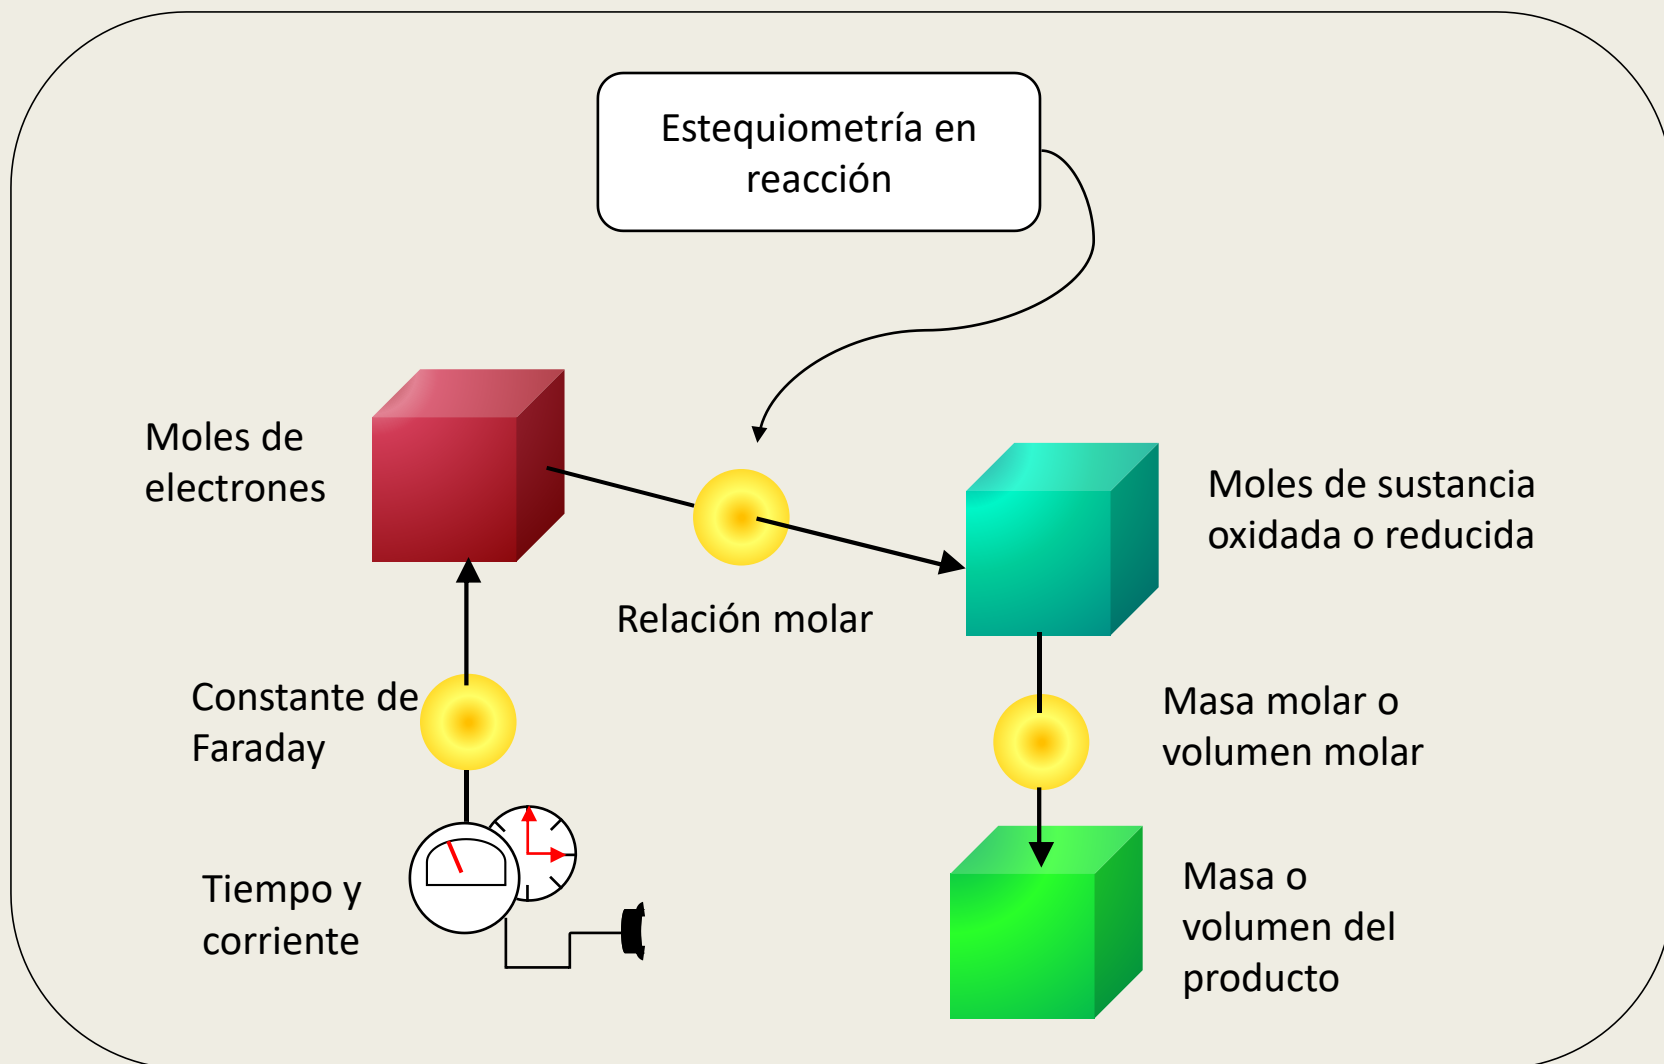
Estequiometría en reacción

Moles de electrones

Relación molar

Moles de sustancia oxidada o reducida

Constante de Faraday

Masa molar o volumen molar

Tiempo y corriente

Masa o volumen del producto